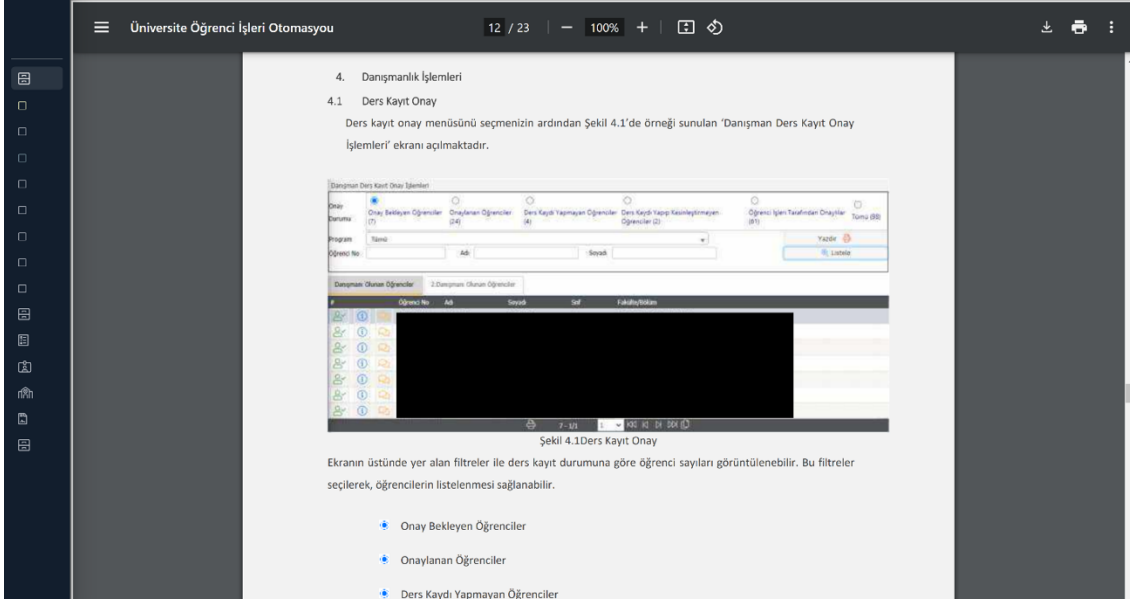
Üniversite Öğrenci İşleri Otomasyou

12 / 23 | — 100% +

4. Danışmanlık İşlemleri

4.1 Ders Kayıt Onay

Ders kayıt onay menüsünü seçmenizin ardından Şekil 4.1'de örneği sunulan 'Danışman Ders Kayıt Onay İşlemleri' ekranı açılmaktadır.

Danışman Ders Kayıt Onay İşlemleri

Onay Durumu: Onay Bekleyen Öğrenciler (7) | Onaylanan Öğrenciler (24) | Ders Kaydı Yapmayan Öğrenciler (4) | Ders Kaydı Yapıp Kesinleştirmeyen Öğrenciler (2) | Öğrenci İşleri Tarafından Onaylılar (81) | Tümü (88)

Program Tümü | Yazdır

Öğrenci No | Adı | Soyadı | Listele

Danışmanı Olunan Öğrenciler | 2.Danışmanı Olunan Öğrenciler

# | Öğrenci No | Adı | Soyadı | Sınıf | Fakülte/Bölüm

7 - 1/1 | 1

Şekil 4.1Ders Kayıt Onay

Ekranın üstünde yer alan filtreler ile ders kayıt durumuna göre öğrenci sayıları görüntülenebilir. Bu filtreler seçilerek, öğrencilerin listelenmesi sağlanabilir.

• Onay Bekleyen Öğrenciler

• Onaylanan Öğrenciler

• Ders Kaydı Yapmayan Öğrenciler